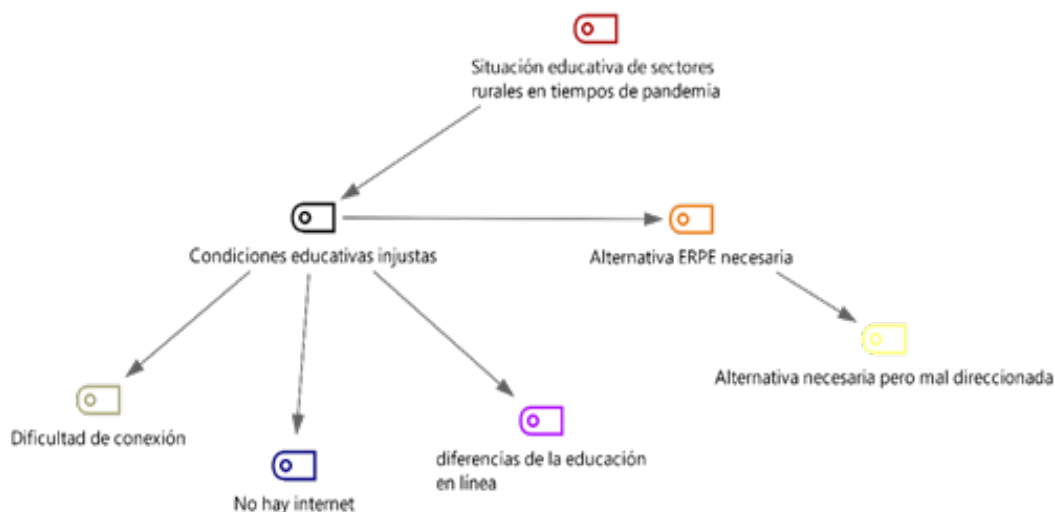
Situación educativa de sectores rurales en tiempos de pandemia

Condiciones educativas injustas

Alternativa ERPE necesaria

Alternativa necesaria pero mal direccionada

Dificultad de conexión

No hay internet

diferencias de la educación en línea